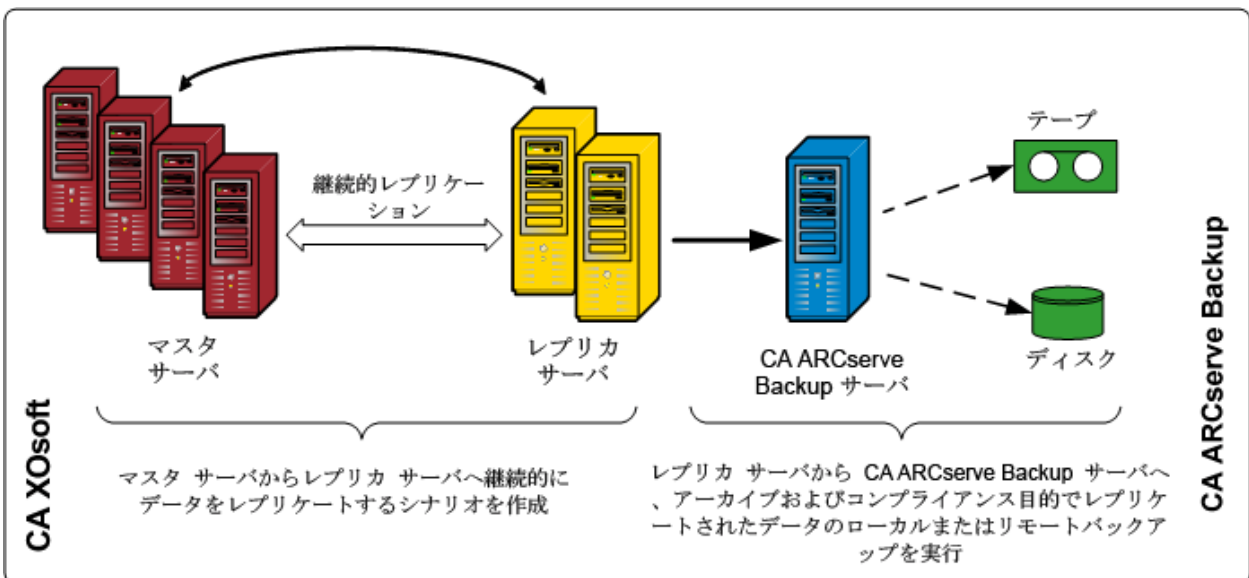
CA XOsoft

継続的レプリケーション

マスタ サーバ

レプリカ サーバ

CA ARCserve Backup サーバ

テープ

ディスク

CA ARCserve Backup

マスタ サーバからレプリカ サーバへ継続的にデータをレプリケートするシナリオを作成

レプリカ サーバから CA ARCserve Backup サーバへ、アーカイブおよびコンプライアンス目的でレプリケートされたデータのローカルまたはリモートバックアップを実行